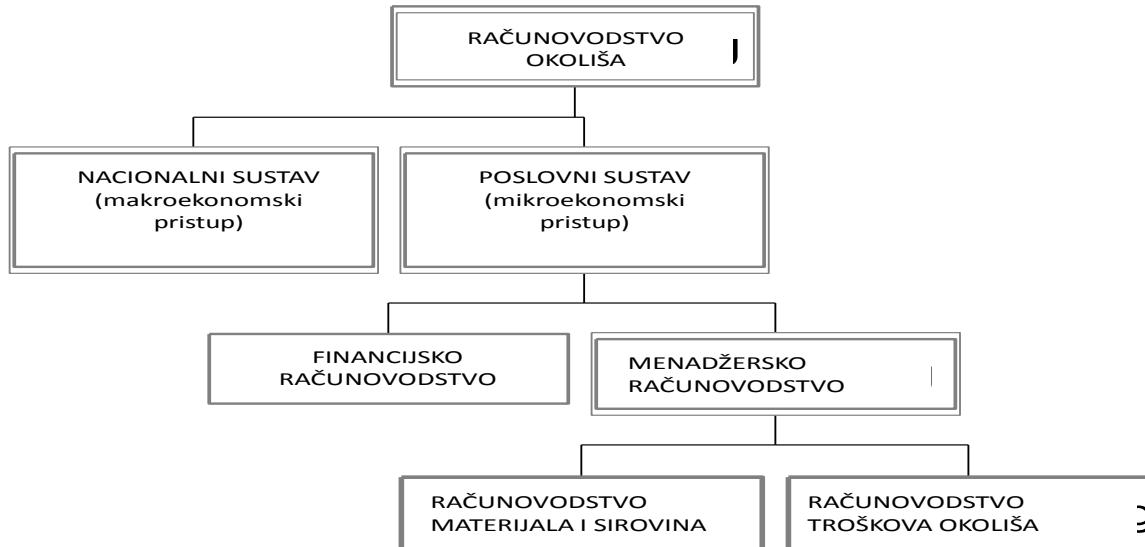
RAČUNOVODSTVO OKOLIŠA

NACIONALNI SUSTAV (makroekonomski pristup)

POSLOVNI SUSTAV (mikroekonomski pristup)

FINANCIJSKO RAČUNOVODSTVO

MENADŽERSKO RAČUNOVODSTVO

RAČUNOVODSTVO MATERIJALA I SIROVINA

RAČUNOVODSTVO TROŠKOVA OKOLIŠA